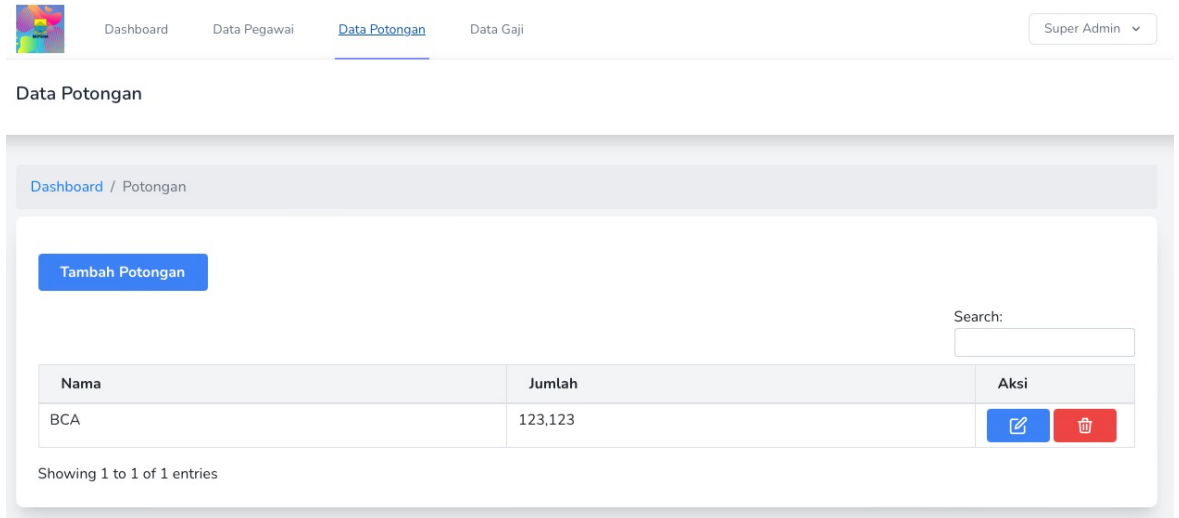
Dashboard Data Pegawai Data Potongan Data Gaji

Super Admin

Data Potongan

Dashboard / Potongan

Tambah Potongan

Search:

| Nama | Jumlah | Aksi |
|---|---|---|
| BCA | 123,123 | |

Showing 1 to 1 of 1 entries